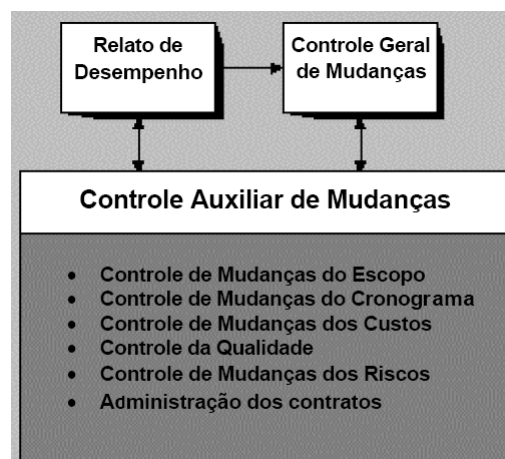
Relato de Desempenho

Controle Geral de Mudanças

Controle Auxiliar de Mudanças

- Controle de Mudanças do Escopo
- Controle de Mudanças do Cronograma
- Controle de Mudanças dos Custos
- Controle da Qualidade
- Controle de Mudanças dos Riscos
- Administração dos contratos